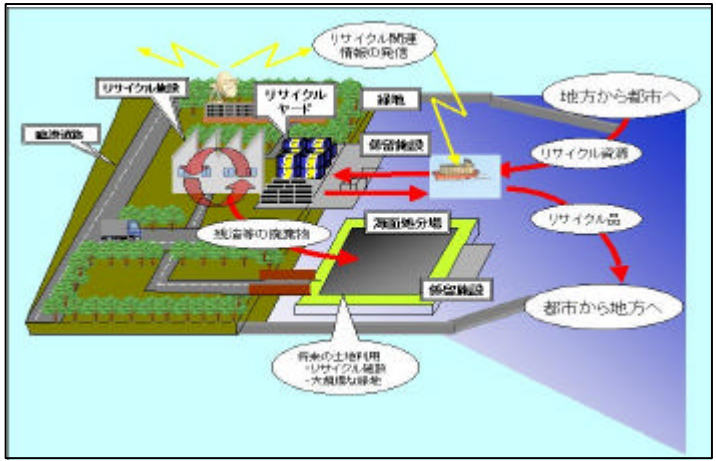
リサイクル関連情報の発信

リサイクル施設

リサイクルヤード

緑地

地方から都市へ

臨港道路

係留施設

リサイクル資源

リサイクル品

残渣等の廃棄物

海面処分場

係留施設

都市から地方へ

将来の土地利用
・リサイクル施設
・大規模な緑地